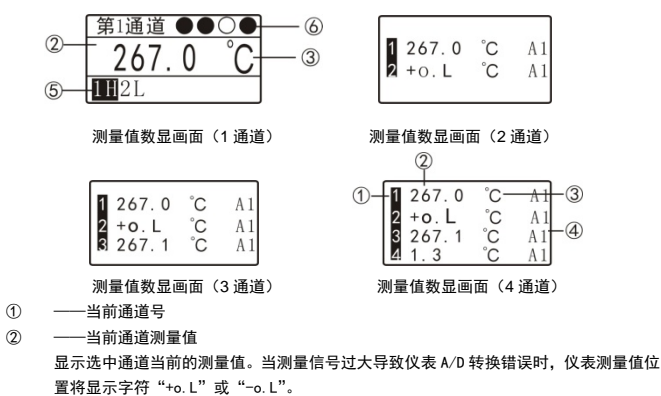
第1通道 ●●○●
⑥
②
267.0 ℃
③
⑤
1H2L

测量值数显画面（1 通道）

1 267.0 ℃ A1
2 +o.L ℃ A1

测量值数显画面（2 通道）

1 267.0 ℃ A1
2 +o.L ℃ A1
3 267.1 ℃ A1

测量值数显画面（3 通道）

②
①
1 267.0 ℃ A1
③
2 +o.L ℃ A1
3 267.1 ℃ A1
④
4 1.3 ℃ A1

测量值数显画面（4 通道）

① ——当前通道号

② ——当前通道测量值

显示选中通道当前的测量值。当测量信号过大导致仪表 A/D 转换错误时，仪表测量值位置将显示字符“+o.L”或“-o.L”。